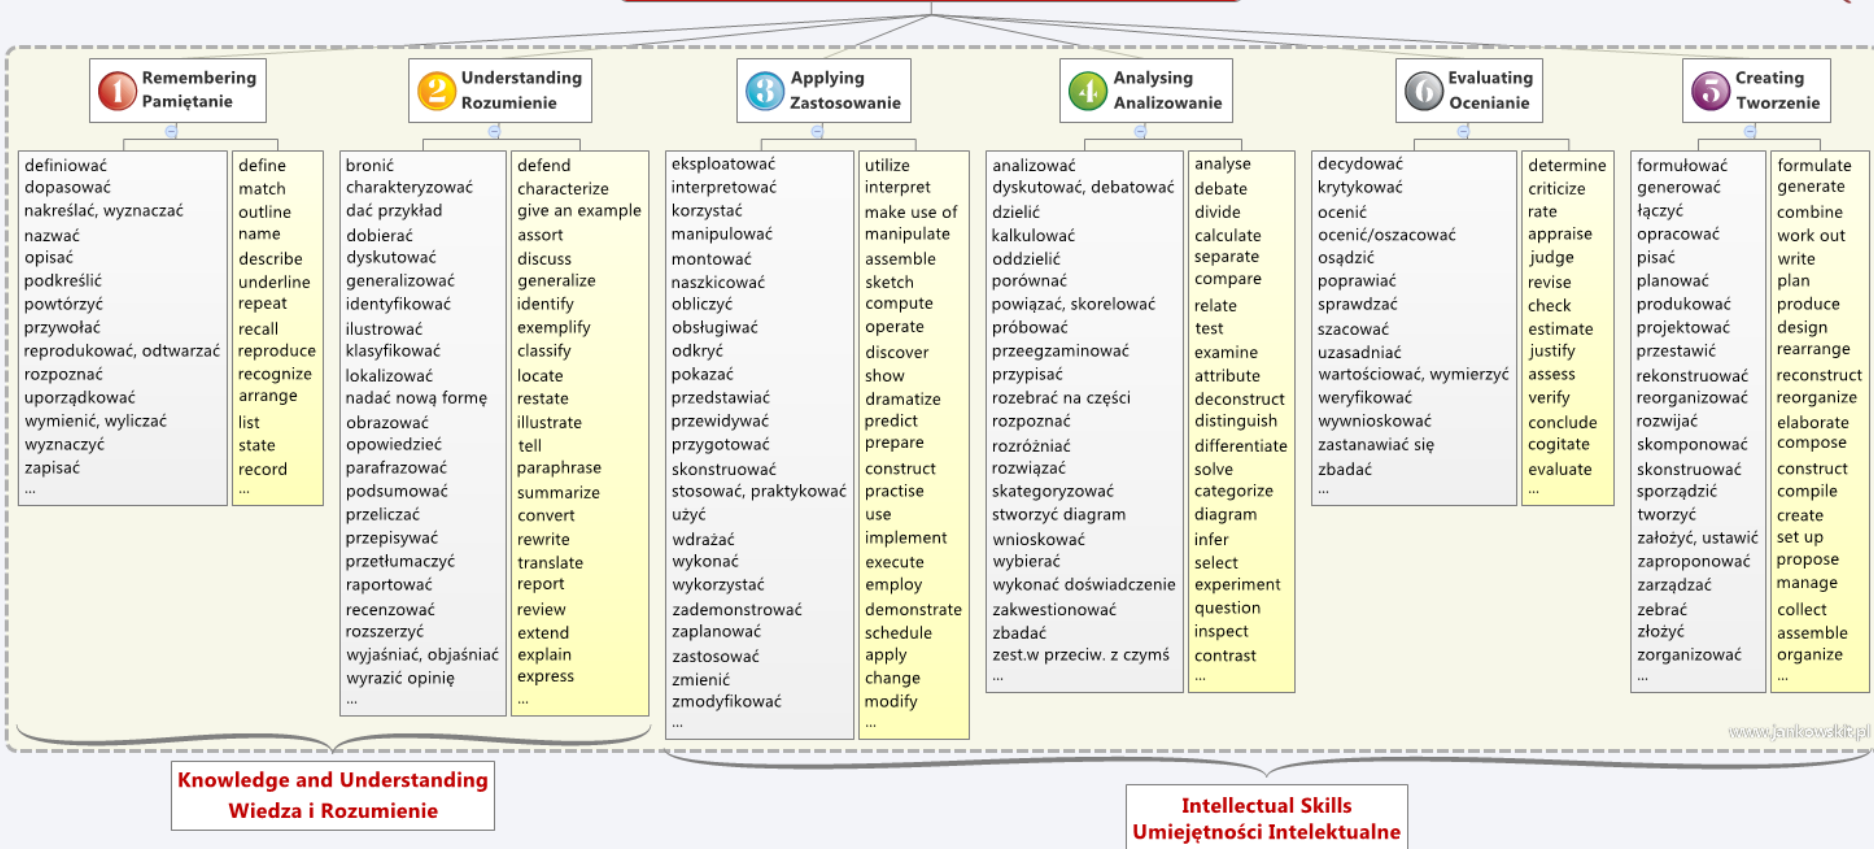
1 Remembering
Pamiętanie

definiować
dopasować
nakreślać, wyznaczać
nazwać
opisać
podkreślić
powtórzyć
przywołać
reprodukować, odtwarzać
rozpoznać
uporządkować
wymienić, wyliczać
wyznaczyć
zapisać
...

define
match
outline
name
describe
underline
repeat
recall
reproduce
recognize
arrange
list
state
record
...

2 Understanding
Rozumienie

bronić
charakteryzować
dać przykład
dobierać
dyskutować
generalizować
identyfikować
ilustrować
klasyfikować
lokalizować
nadać nową formę
obrazować
opowiedzieć
parafrazować
podsumować
przeliczać
przepisywać
przetłumaczyć
raportować
recenzować
rozszerzyć
wyjaśniać, objaśniać
wyrazić opinię
...

defend
characterize
give an example
assort
discuss
generalize
identify
exemplify
classify
locate
restate
illustrate
tell
paraphrase
summarize
convert
rewrite
translate
report
review
extend
explain
express
...

3 Applying
Zastosowanie

eksploatować
interpretować
korzystać
manipulować
montować
naszkicować
obliczyć
obsługiwać
odkryć
pokazać
przedstawiać
przewidywać
przygotować
skonstruować
stosować, praktykować
użyć
wdrażać
wykonać
wykorzystać
zademonstrować
zaplanować
zastosować
zmienić
zmodyfikować
...

utilize
interpret
make use of
manipulate
assemble
sketch
compute
operate
discover
show
dramatize
predict
prepare
construct
practise
use
implement
execute
employ
demonstrate
schedule
apply
change
modify
...

4 Analysing
Analizowanie

analizować
dyskutować, debatować
dzielić
kalkulować
oddzielić
porównać
powiązać, skorelować
próbować
przeegzaminować
przypisać
rozebrać na części
rozpoznać
rozróżniać
rozwiązać
skategoryzować
stworzyć diagram
wnioskować
wybierać
wykonać doświadczenie
zakwestionować
zbadać
zest.w przeciw. z czymś
...

analyse
debate
divide
calculate
separate
compare
relate
test
examine
attribute
deconstruct
distinguish
differentiate
solve
categorize
diagram
infer
select
experiment
question
inspect
contrast
...

6 Evaluating
Ocenianie

decydować
krytykować
ocenić
ocenić/oszacować
osądzić
poprawiać
sprawdzać
szacować
uzasadniać
wartościować, wymierzyć
weryfikować
wywnioskować
zastanawiać się
zbadać
...

determine
criticize
rate
appraise
judge
revise
check
estimate
justify
assess
verify
conclude
cogitate
evaluate
...

5 Creating
Tworzenie

formułować
generować
łączyć
opracować
pisać
planować
produkować
projektować
przestawić
rekonstruować
reorganizować
rozwijać
skomponować
skonstruować
sporządzić
tworzyć
założyć, ustawić
zaproponować
zarządzać
zebrać
złożyć
zorganizować
...

formulate
generate
combine
work out
write
plan
produce
design
rearrange
reconstruct
reorganize
elaborate
compose
construct
compile
create
set up
propose
manage
collect
assemble
organize
...

www.jankowski.pl

Knowledge and Understanding
Wiedza i Rozumienie

Intellectual Skills
Umiejętności Intelektualne